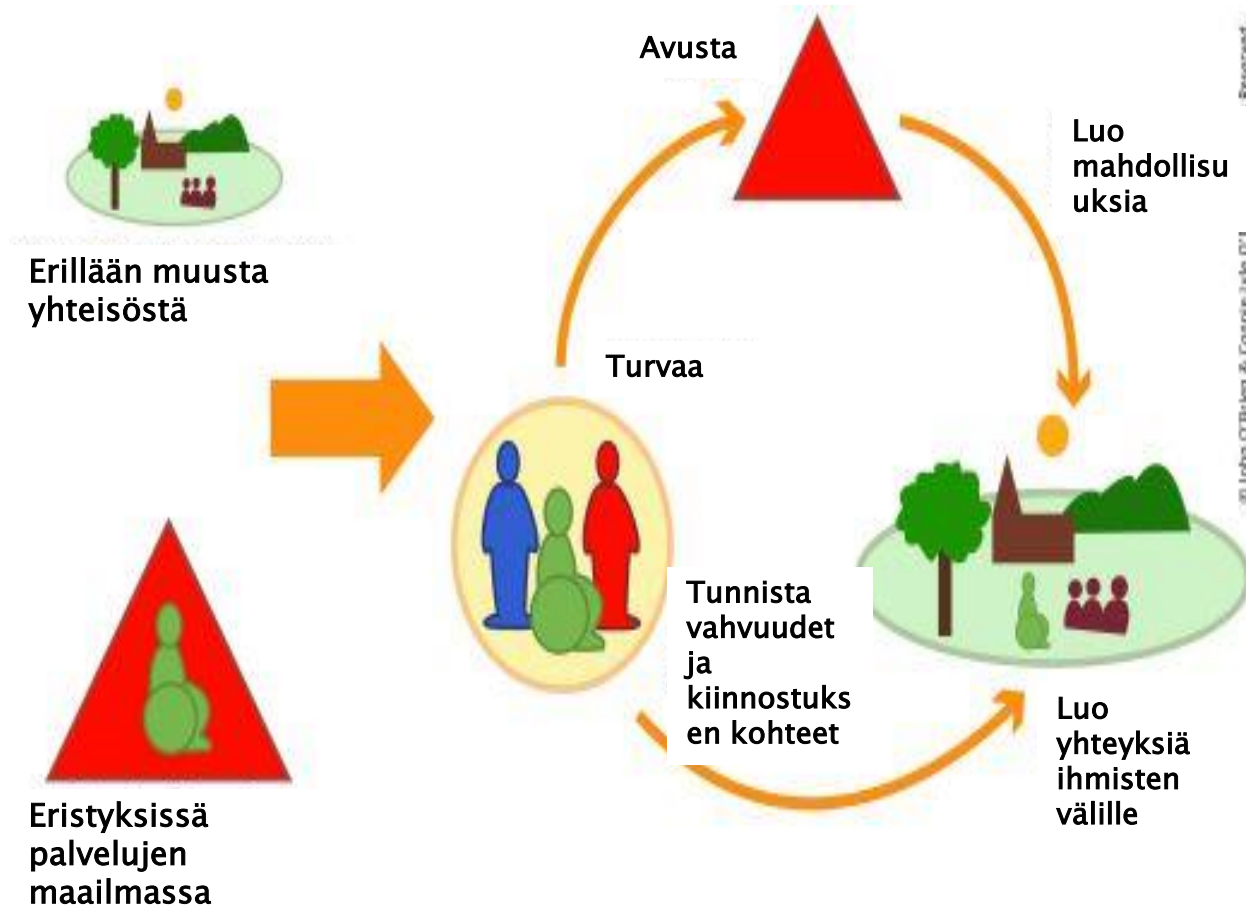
Erillään muusta yhteisöstä

Eristyksissä palvelujen maailmassa

Avusta

Luo mahdollisuuksia

Turvaa

Tunnista vahvuudet ja kiinnostuksen kohteet

Luo yhteyksiä ihmisten välille

© John O'Brien & Connie Lyle O'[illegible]